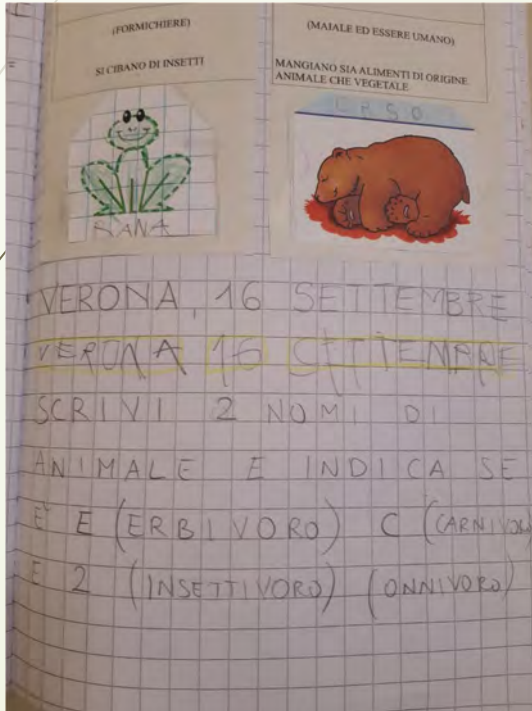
(FORMICHIERE)

SI CIBANO DI INSETTI

(MAIALE ED ESSERE UMANO)

MANGIANO SIA ALIMENTI DI ORIGINE ANIMALE CHE VEGETALE

RANA

ORSO

VERONA, 16 SETTEMBRE

VERONA 16 SETTEMBRE

SCRIVI 2 NOMI DI ANIMALE E INDICA SE E' E (ERBIVORO) C (CARNIVORO) E 2 (INSETTIVORO) (ONNIVORO)